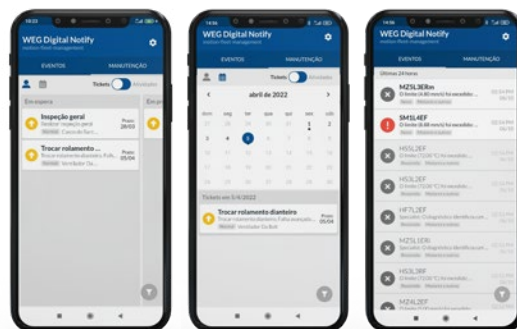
WEG Digital Notify
motion fleet management

EVENTOS
MANUTENÇÃO

Tickets
Atividades

Em espera

Inspeção geral
Realizar inspeção geral
Prazo 28/03

Trocar rolamento ...
Trocar rolamento dianteiro
Prazo 05/04

WEG Digital Notify
motion fleet management

EVENTOS
MANUTENÇÃO

Tickets
Atividades

abril de 2022

dom seg ter qua qui sex sab

27 28 29 30 31 1 2
3 4 5 6 7 8 9

Tickets em 5/4/2022

Trocar rolamento dianteiro
Trocar rolamento dianteiro
Prazo 05/04

WEG Digital Notify
motion fleet management

EVENTOS
MANUTENÇÃO

Últimas 24 horas

M25L3ERm
SM5L4EF
H55L2EF
H53L2EF
HF7L2EF
M25L1ERi
H53L3RF
MZ4L2EF